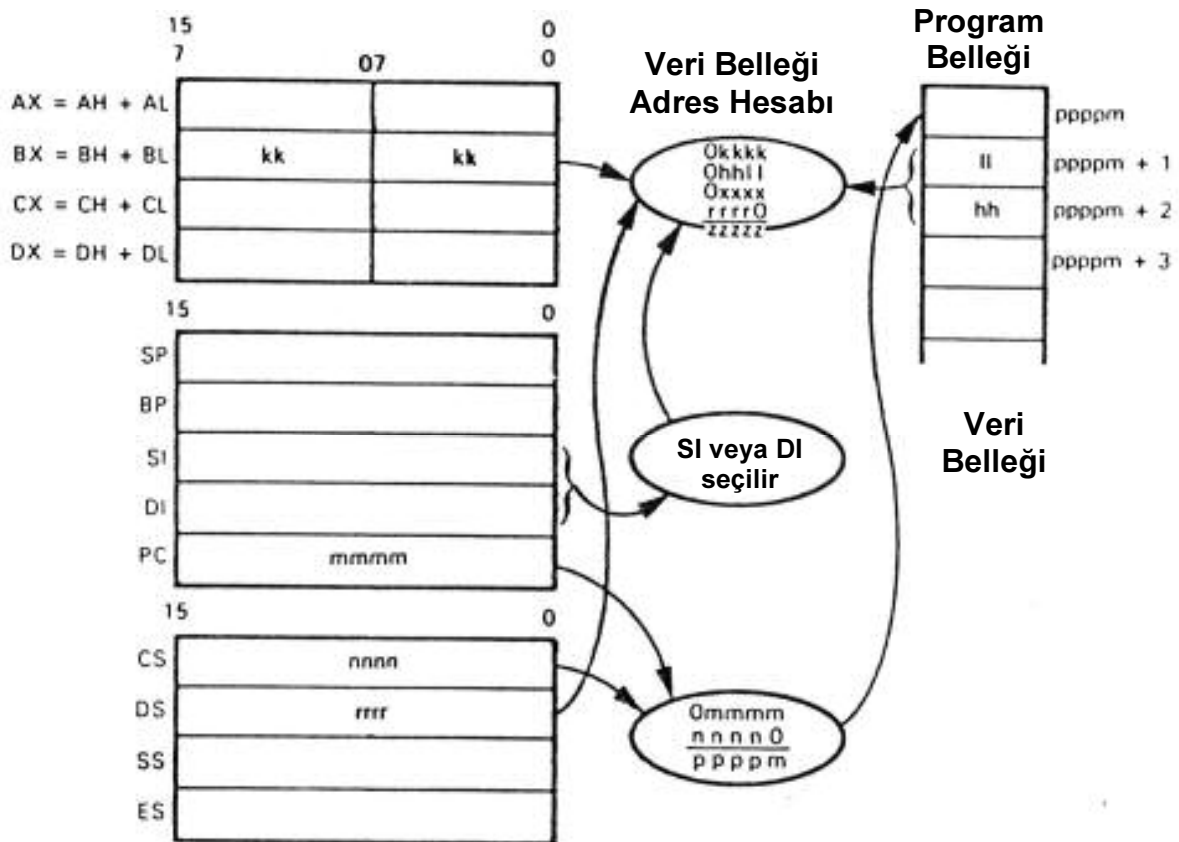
15 0
7 07 0

AX = AH + AL
BX = BH + BL kk kk
CX = CH + CL
DX = DH + DL

Veri Belleği
Adres Hesabı

Okkkk
Ohhll
Oxxxx
rrrrO
zzzzz

Program
Belleği

pppppm
ll pppppm + 1
hh pppppm + 2
pppppm + 3

15 0
SP
BP
SI
DI
PC mmmm

SI veya DI
seçilir

Veri
Belleği

15 0
CS nnnn
DS rrrr
SS
ES

Ommmm
nnnnO
ppppm